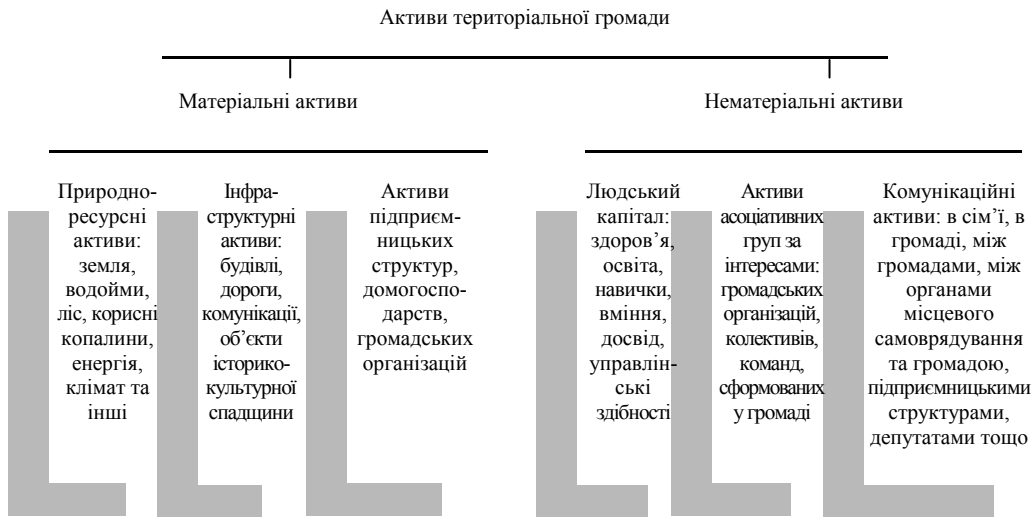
Активи територіальної громади

Матеріальні активи

Нематеріальні активи

Природно-ресурсні активи: земля, водойми, ліс, корисні копалини, енергія, клімат та інші

Інфраструктурні активи: будівлі, дороги, комунікації, об'єкти історико-культурної спадщини

Активи підприємницьких структур, домогосподарств, громадських організацій

Людський капітал: здоров'я, освіта, навички, вміння, досвід, управлінські здібності

Активи асоціативних груп за інтересами: громадських організацій, колективів, команд, сформованих у громаді

Комунікаційні активи: в сім'ї, в громаді, між громадами, між органами місцевого самоврядування та громадою, підприємницькими структурами, депутатами тощо